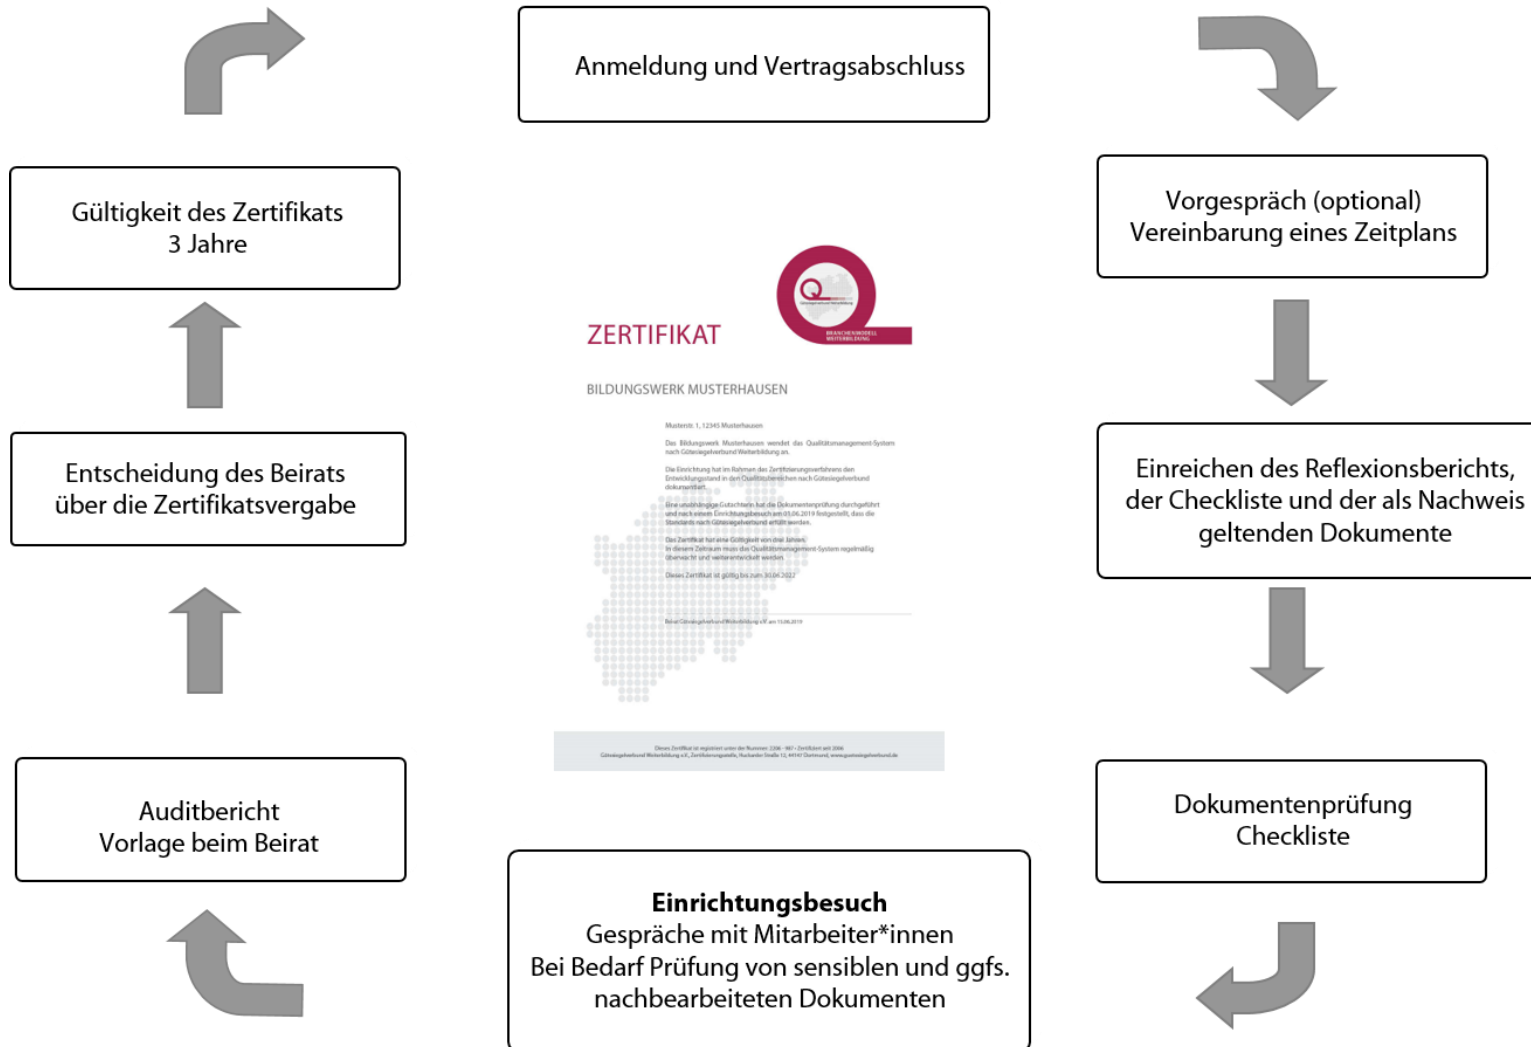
Anmeldung und Vertragsabschluss

Vorgespräch (optional)
Vereinbarung eines Zeitplans

Einreichen des Reflexionsberichts, der Checkliste und der als Nachweis geltenden Dokumente

Dokumentenprüfung
Checkliste

**Einrichtungsbesuch**
Gespräche mit Mitarbeiter*innen
Bei Bedarf Prüfung von sensiblen und ggfs. nachbearbeiteten Dokumenten

Auditbericht
Vorlage beim Beirat

Entscheidung des Beirats über die Zertifikatsvergabe

Gültigkeit des Zertifikats
3 Jahre

ZERTIFIKAT

BRANCHENMODELL WEITERBILDUNG

BILDUNGSWERK MUSTERHAUSEN

Musterstr. 1, 12345 Musterhausen

Das Bildungswerk Musterhausen wendet das Qualitätsmanagement-System nach Gütesiegelverbund Weiterbildung an.

Die Einrichtung hat im Rahmen des Zertifizierungsverfahrens den Entwicklungsstand in den Qualitätsbereichen nach Gütesiegelverbund dokumentiert.

Eine unabhängige Gutachterin hat die Dokumentenprüfung durchgeführt und nach einem Einrichtungsbesuch am 03.06.2019 festgestellt, dass die Standards nach Gütesiegelverbund erfüllt werden.

Das Zertifikat hat eine Gültigkeit von drei Jahren. In diesem Zeitraum muss das Qualitätsmanagement-System regelmäßig überwacht und weiterentwickelt werden.

Dieses Zertifikat ist gültig bis zum 30.04.2022

Beirat Gütesiegelverbund Weiterbildung e.V. am 15.06.2019

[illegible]